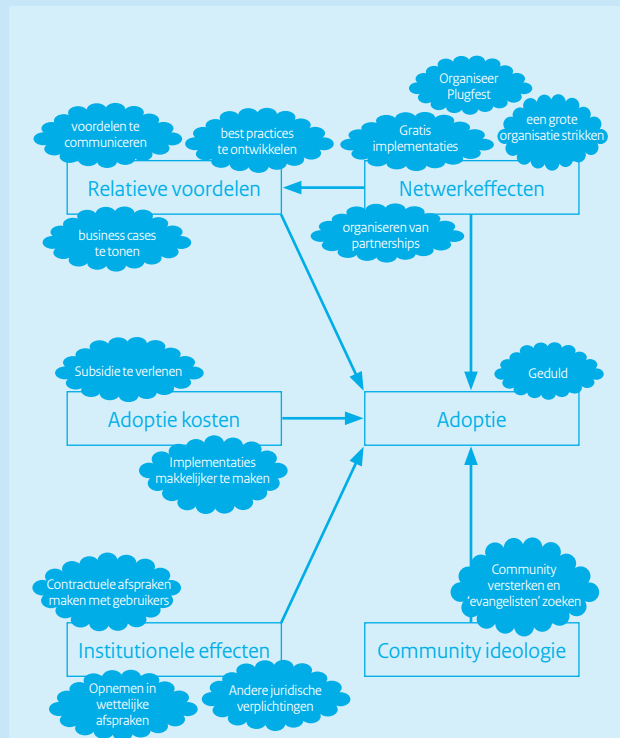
Organiseer Plugfest

voordelen te communiceren

best practices te ontwikkelen

Gratis implementaties

een grote organisatie strikken

Relatieve voordelen

Netwerkeffecten

business cases te tonen

organiseren van partnerships

Subsidie te verlenen

Geduld

Adoptie kosten

Adoptie

Implementaties makkelijker te maken

Community versterken en 'evangelisten' zoeken

Contractuele afspraken maken met gebruikers

Institutionele effecten

Community ideologie

Opnemen in wettelijke afspraken

Andere juridische verplichtingen